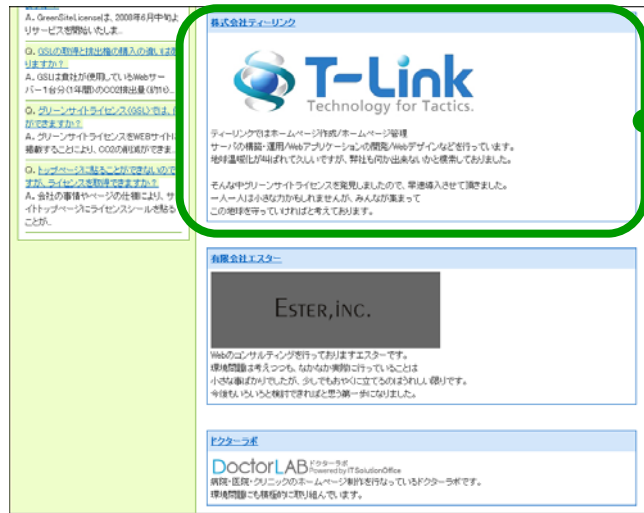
A. GreenSiteLicenseは、2008年6月中旬よりサービスを開始いたしま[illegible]

Q. GSLの取得と排出権の購入の違いは何ですか？
A. GSLは貴社が使用しているWebサーバー1台分(1年間)のCO2排出量(約1t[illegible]

Q. グリーンサイトライセンス(GSL)では、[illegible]ができますか？
A. グリーンサイトライセンスをWEBサイト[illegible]掲載することにより、CO2の削減ができま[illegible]

Q. トップページに貼ることができないのですが、ライセンスを取得できますか？
A. 会社の事情やページの仕様により、サイトトップページにライセンスシールを貼る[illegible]ことが、

株式会社ティーリンク

T-Link
Technology for Tactics.

ティーリンクではホームページ作成/ホームページ管理
サーバの構築・運用/Webアプリケーションの開発/Webデザインなどを行っています。
地球温暖化が叫ばれて久しいですが、弊社も何か出来ないかと模索しておりました。

そんな中グリーンサイトライセンスを発見しましたので、早速導入させて頂きました。
一人一人は小さな力かもしれませんが、みんなが集まって
この地球を守っていければと考えております。

有限会社エスター

ESTER,INC.

Webのコンサルティングを行っておりますエスターです。
環境問題は考えつつも、なかなか実際に行っていることは
小さな事ばかりでしたが、少しでもおやくに立てるのはうれしい限りです。
今後もいろいろと検討できればと思う第一歩になりました。

ドクターラボ

DoctorLAB ドクターラボ Powered by ITSolutionOffice
病院・医院・クリニックのホームページ制作を行っているドクターラボです。
環境問題にも積極的に取り組んでいます。